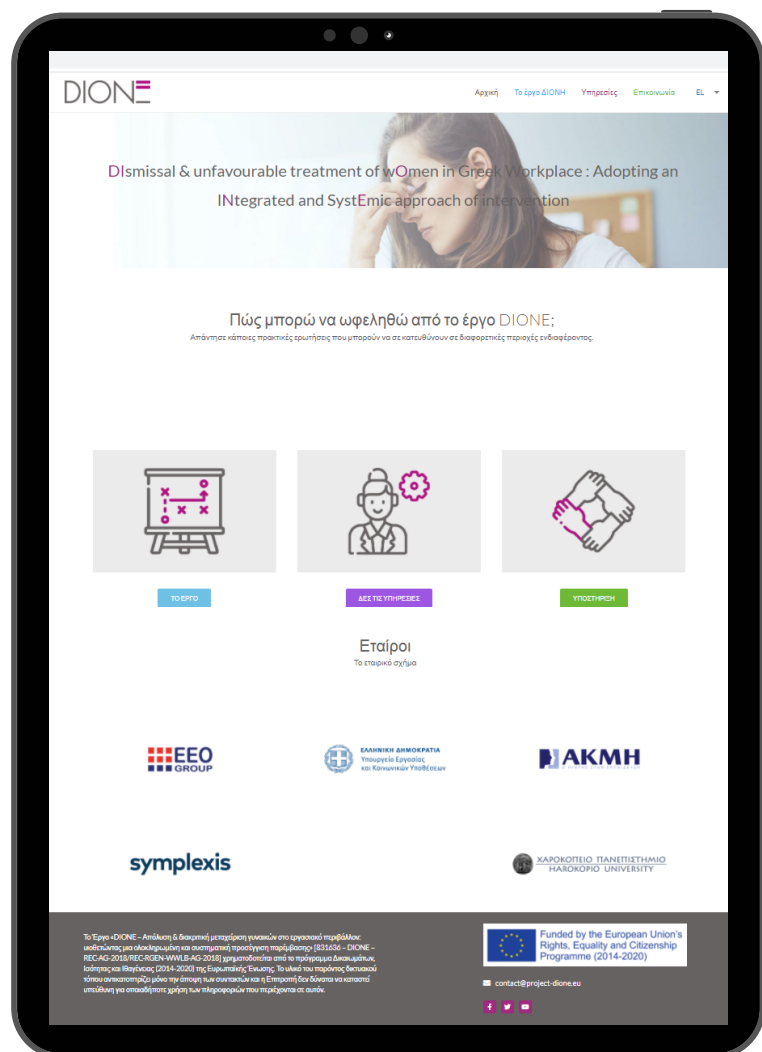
DIONE

Αρχική Το Έργο ΔΙΟΝΗ Υπηρεσίες Επικοινωνία EL

DIsmissal & unfavourable treatment of wOmen in Greek Workplace : Adopting an INtegrated and SystEmic approach of intervention

Πώς μπορώ να ωφεληθώ από το έργο DIONE;

Απάντησε κάποιες πρακτικές ερωτήσεις που μπορούν να σε κατευθύνουν σε διαφορετικές περιοχές ενδιαφέροντος.

ΤΟ ΕΡΓΟ

ΔΕΣ ΤΙΣ ΥΠΗΡΕΣΙΕΣ

ΥΠΟΣΤΗΡΙΞΗ

Εταίροι

Το εταιρικό σχήμα

EEO GROUP

ΕΛΛΗΝΙΚΗ ΔΗΜΟΚΡΑΤΙΑ Υπουργείο Εργασίας και Κοινωνικών Υποθέσεων

ΑΚΜΗ

symplexis

ΧΑΡΟΚΟΠΕΙΟ ΠΑΝΕΠΙΣΤΗΜΙΟ HAROKOPIO UNIVERSITY

Το Έργο «DIONE – Απόλυση & διακριτική μεταχείριση γυναικών στο εργασιακό περιβάλλον: υιοθετώντας μια ολοκληρωμένη και συστημική προσέγγιση παρέμβασης» [831636 – DIONE – REC-AG-2018/REC-RGEN-WWLB-AG-2018] χρηματοδοτείται από το πρόγραμμα Δικαιωμάτων, Ισότητας και Ιθαγένειας (2014-2020) της Ευρωπαϊκής Ένωσης. Το υλικό του παρόντος δικτυακού τόπου αντικατοπτρίζει μόνο την άποψη των συντακτών και η Επιτροπή δεν δύναται να καταστεί υπεύθυνη για οποιαδήποτε χρήση των πληροφοριών που περιέχονται σε αυτόν.

Funded by the European Union's Rights, Equality and Citizenship Programme (2014-2020)

contact@project-dione.eu